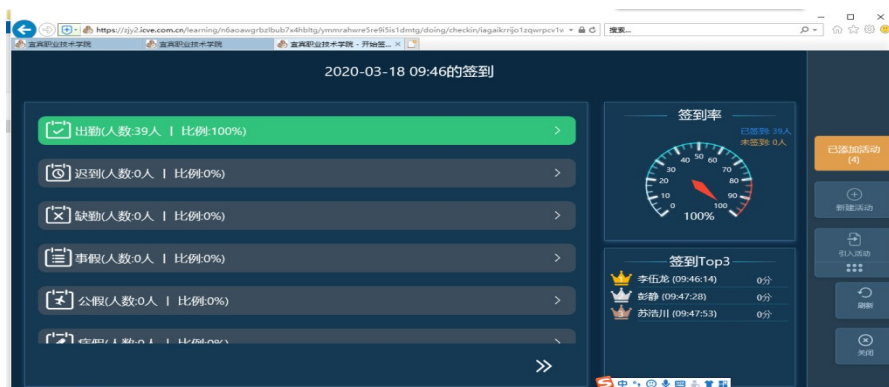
https://zjy2.icve.com.cn/learning/n6aoawgrbzlbub7x4hbitg/ymmrahwre5re9i5is1dmtg/doing/checkin/iagaikrrijo1zqwrpcv1e

搜索...

宜宾职业技术学院 | 宜宾职业技术学院 | 宜宾职业技术学院 - 开始签... ×

2020-03-18 09:46的签到

出勤(人数:39人 | 比例:100%)

迟到(人数:0人 | 比例:0%)

缺勤(人数:0人 | 比例:0%)

事假(人数:0人 | 比例:0%)

公假(人数:0人 | 比例:0%)

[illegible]

签到率

已签到: 39人
未签到: 0人

0 10 20 30 40 50 60 70 80 90 100

100%

签到Top3

李伍龙 (09:46:14) 0分
彭静 (09:47:28) 0分
苏浩川 (09:47:53) 0分

已添加活动 (4)

新建活动

引入活动

刷新

关闭

»

中